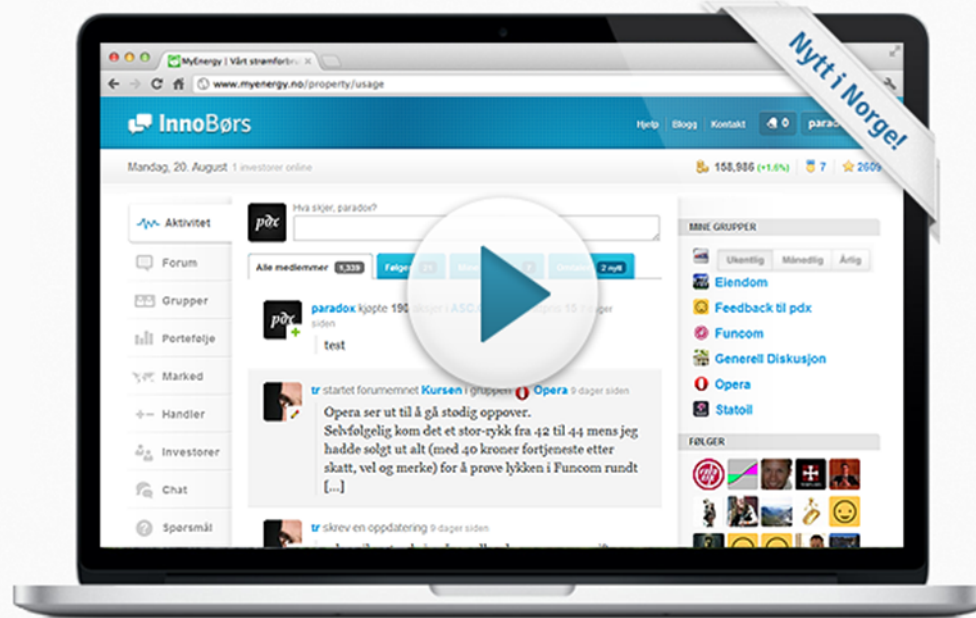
MyEnergy | Vårt strømforbr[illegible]

www.myenergy.no/property/usage

Nytt i Norge!

InnoBørs

Hjelp Blogg Kontakt 0 parado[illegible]

Mandag, 20. August 1 investorer online

158,986 (+1.6%) 7 2609

Aktivitet
Forum
Grupper
Portefølje
Marked
Handler
Investorer
Chat
Spørsmål

pdc

Hva skjer, paradox?

Alle medlemmer 1,339 Følge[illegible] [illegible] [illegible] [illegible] 2 nye

paradox kjøpte 190 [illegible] ASC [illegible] 15 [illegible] siden

test

tr startet forumemnet Kursen i gruppen Opera 9 dager siden

Opera ser ut til å gå stødig oppover.
Selvfølgelig kom det et stor-rykk fra 42 til 44 mens jeg hadde solgt ut alt (med 40 kroner fortjeneste etter skatt, vel og merke) for å prøve lykken i Funcom rundt [...]

tr skrev en oppdatering 9 dager siden

MINE GRUPPER

Ukentlig Månedlig Årlig

Eiendom
Feedback til pdx
Funcom
Generell Diskusjon
Opera
Statoil

FØLGER